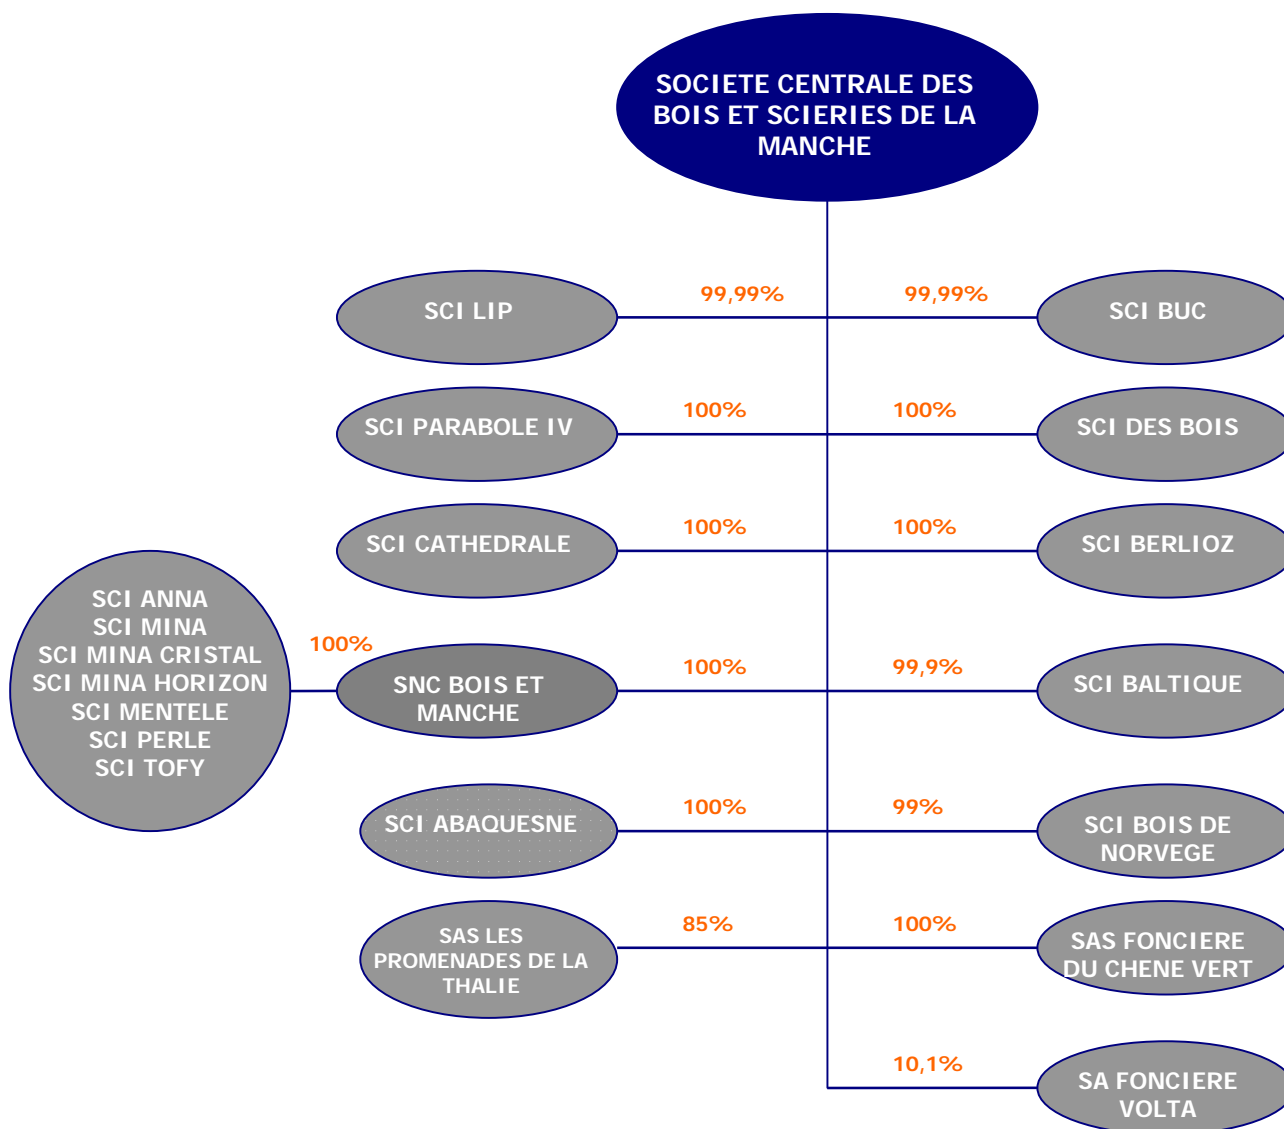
SOCIETE CENTRALE DES BOIS ET SCIERIES DE LA MANCHE

SCI LIP
99,99%
99,99%
SCI BUC

SCI PARABOLE IV
100%
100%
SCI DES BOIS

SCI CATHEDRALE
100%
100%
SCI BERLIOZ

SCI ANNA
SCI MINA
SCI MINA CRISTAL
SCI MINA HORIZON
SCI MENTELE
SCI PERLE
SCI TOFY
100%
SNC BOIS ET MANCHE
100%
99,9%
SCI BALTIQUE

SCI ABAQUESNE
100%
99%
SCI BOIS DE NORVEGE

SAS LES PROMENADES DE LA THALIE
85%
100%
SAS FONCIERE DU CHENE VERT

10,1%
SA FONCIERE VOLTA